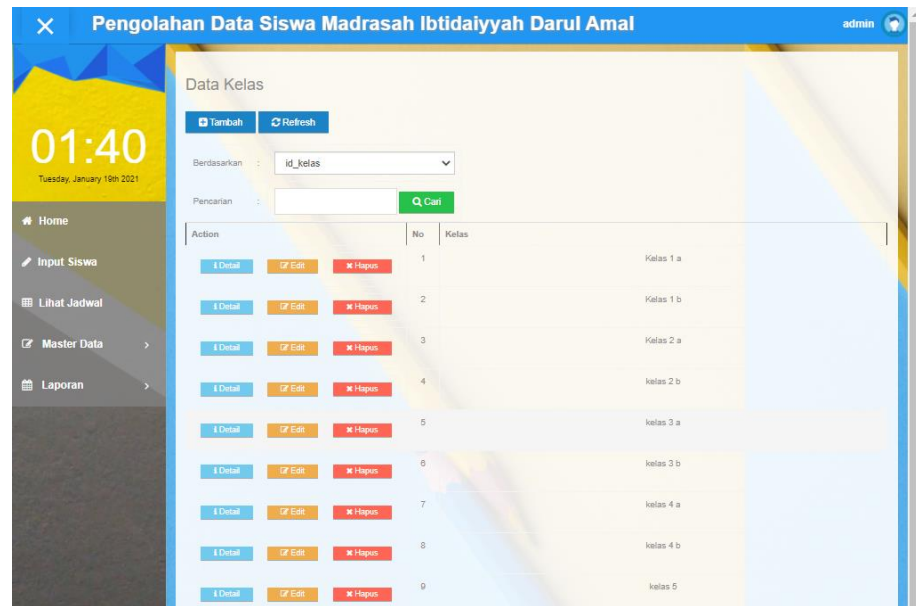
Pengolahan Data Siswa Madrasah Ibtidaiyyah Darul Amal

admin

01:40
Tuesday, January 19th 2021

Home
Input Siswa
Lihat Jadwal
Master Data
Laporan

Data Kelas

Tambah Refresh

Berdasarkan : id_kelas

Pencarian : Cari

| Action | No | Kelas |
|---|---|---|
| Detail Edit Hapus | 1 | Kelas 1 a |
| Detail Edit Hapus | 2 | Kelas 1 b |
| Detail Edit Hapus | 3 | Kelas 2 a |
| Detail Edit Hapus | 4 | kelas 2 b |
| Detail Edit Hapus | 5 | kelas 3 a |
| Detail Edit Hapus | 6 | kelas 3 b |
| Detail Edit Hapus | 7 | kelas 4 a |
| Detail Edit Hapus | 8 | kelas 4 b |
| Detail Edit Hapus | 9 | kelas 5 |